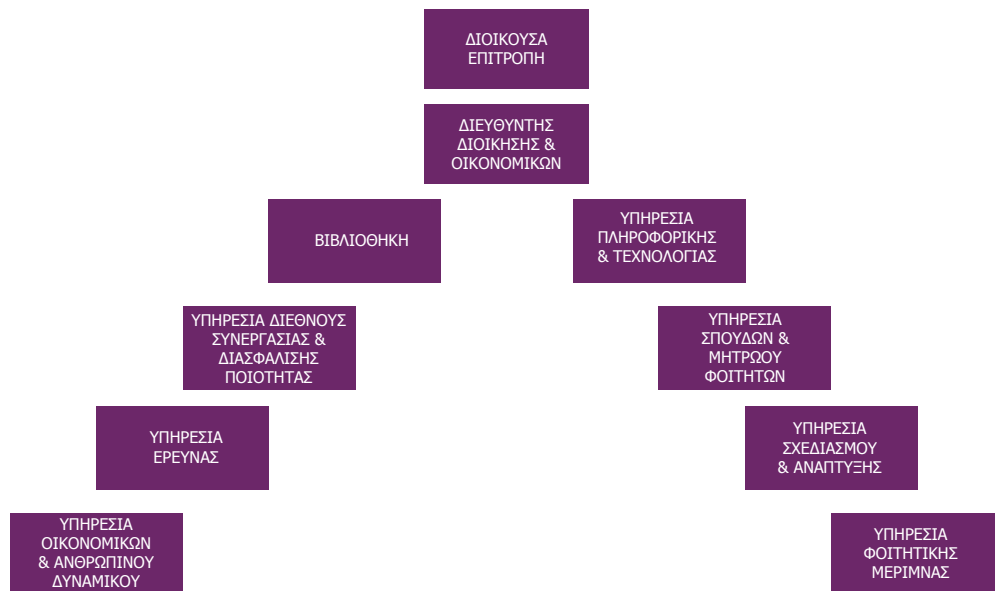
ΔΙΟΙΚΟΥΣΑ ΕΠΙΤΡΟΠΗ

ΔΙΕΥΘΥΝΤΗΣ ΔΙΟΙΚΗΣΗΣ & ΟΙΚΟΝΟΜΙΚΩΝ

ΒΙΒΛΙΟΘΗΚΗ

ΥΠΗΡΕΣΙΑ ΠΛΗΡΟΦΟΡΙΚΗΣ & ΤΕΧΝΟΛΟΓΙΑΣ

ΥΠΗΡΕΣΙΑ ΔΙΕΘΝΟΥΣ ΣΥΝΕΡΓΑΣΙΑΣ & ΔΙΑΣΦΑΛΙΣΗΣ ΠΟΙΟΤΗΤΑΣ

ΥΠΗΡΕΣΙΑ ΣΠΟΥΔΩΝ & ΜΗΤΡΩΟΥ ΦΟΙΤΗΤΩΝ

ΥΠΗΡΕΣΙΑ ΕΡΕΥΝΑΣ

ΥΠΗΡΕΣΙΑ ΣΧΕΔΙΑΣΜΟΥ & ΑΝΑΠΤΥΞΗΣ

ΥΠΗΡΕΣΙΑ ΟΙΚΟΝΟΜΙΚΩΝ & ΑΝΘΡΩΠΙΝΟΥ ΔΥΝΑΜΙΚΟΥ

ΥΠΗΡΕΣΙΑ ΦΟΙΤΗΤΙΚΗΣ ΜΕΡΙΜΝΑΣ